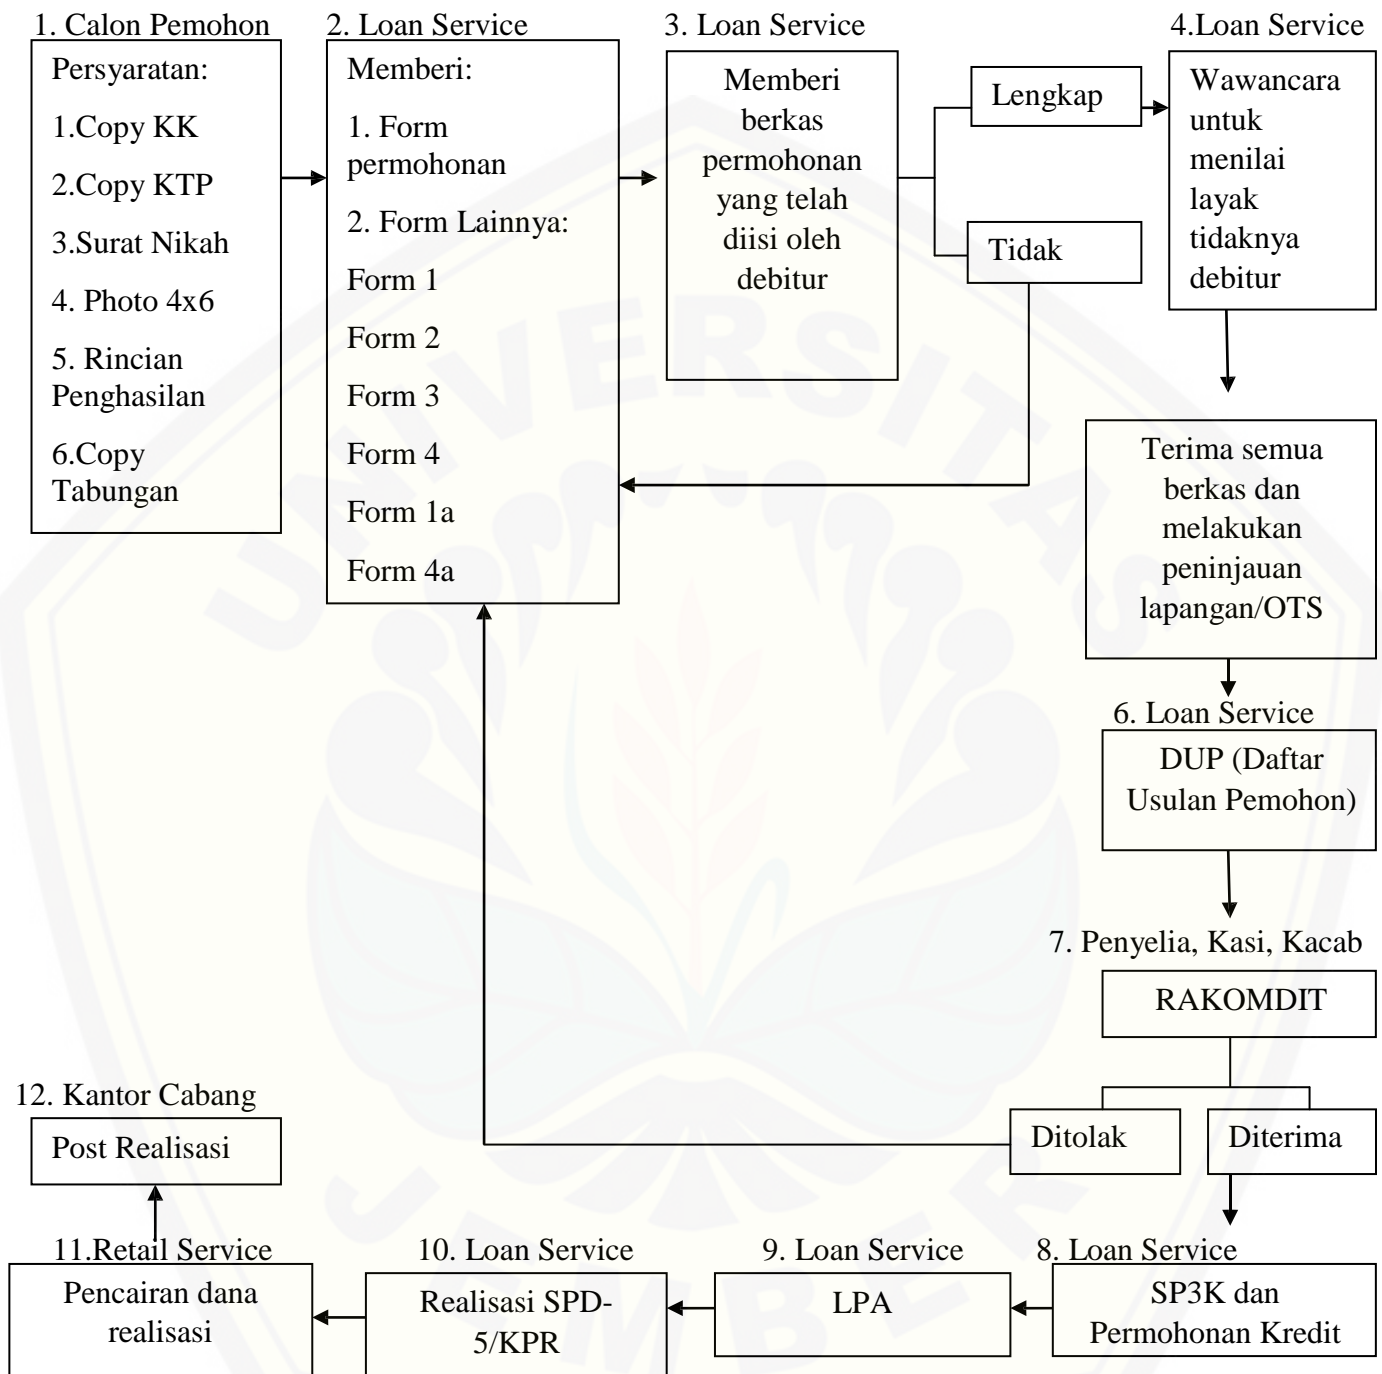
1. Calon Pemohon

Persyaratan:

1.Copy KK

2.Copy KTP

3.Surat Nikah

4. Photo 4x6

5. Rincian Penghasilan

6.Copy Tabungan

2. Loan Service

Memberi:

1. Form permohonan

2. Form Lainnya:

Form 1

Form 2

Form 3

Form 4

Form 1a

Form 4a

3. Loan Service

Memberi berkas permohonan yang telah diisi oleh debitur

Lengkap

Tidak

4.Loan Service

Wawancara untuk menilai layak tidaknya debitur

Terima semua berkas dan melakukan peninjauan lapangan/OTS

6. Loan Service

DUP (Daftar Usulan Pemohon)

7. Penyelia, Kasi, Kacab

RAKOMDIT

Ditolak

Diterima

12. Kantor Cabang

Post Realisasi

11.Retail Service

Pencairan dana realisasi

10. Loan Service

Realisasi SPD-5/KPR

9. Loan Service

LPA

8. Loan Service

SP3K dan Permohonan Kredit